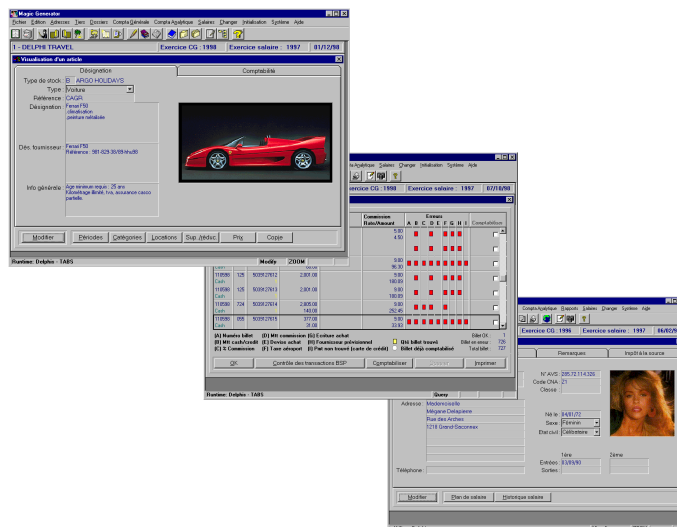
Magic Generator

Fichier Edition Adresses Tiers Dossiers Compta Générale Compta Analytique Salaires Changer Initialisation Système Aide

1 - DELPHI TRAVEL Exercice CG : 1998 Exercice salaire : 1997 01/12/98

Visualisation d'un article

Désignation Comptabilité

Type de stock B : ARGO HOLIDAYS
Type Voiture
Référence CAGR
Désignation Ferrari F50 climatisation peinture métallisée

Dés. fournisseur Ferrari F50 Référence : 981-829-38/89-khu98

Info générale Age minimum requis : 25 ans Kilométrage illimité, tva, assurance casco partielle.

Modifier Périodes Catégories Locations Sup./réduc. Prix Copie

Runtime: Delphia - TABS

Compta Analytique Salaires Changer Initialisation Système Aide

Exercice CG : 1998 Exercice salaire : 1997 07/10/98

| Commission Ratio/Amount | A | B | C | D | E | F | G | H | I | Comptabilisé |
|---|---|---|---|---|---|---|---|---|---|---|
| 5.00 4.50 | | | | | | | | | | |
| 8.00 96.30 | | | | | | | | | | |
| 9.00 180.00 | | | | | | | | | | |
| 9.00 180.00 | | | | | | | | | | |
| 9.00 252.45 | | | | | | | | | | |
| 5.00 32.82 | | | | | | | | | | |

| 118586 | 125 | 5005127612 | 2.001.00 |
|---|---|---|---|
| 118586 | 125 | 5005127613 | 2.001.00 |
| 118586 | 724 | 5005127614 | 2.805.00 |
| 118586 | 055 | 5005127615 | 377.00 |

Cash 140.00 31.00

Modify ZOOM

(A) Numéro billet (D) Mnt commission (G) Ecriture achat
(B) Mnt cash/crédit (E) Devise achat (H) Fournisseur provisionnel
(C) % Commission (F) Taxe aéroport (I) Pas non trouvé (carte de crédit)
Déjà billeté trans. Billet déjà comptabilisé
Billet OK 1 Billet en erreur 726 Total billet 727

OK Contrôle des transactions BSP Comptabiliser Imprimer

Runtime: Delphia - TABS

Compta Analytique Rapports Salaires Changer Initialisation Système Aide

Exercice CG : 1996 Exercice salaire : 1997 06/02/9

Remarques Impôt à la source

N° AVS 295.72.114.326
Code CNA Z1
Classe

Query

Adresse Mademoiselle Mégane Delapierre Rue des Arches 1218 Grand-Saconnex

Né le 04/01/72
Sexe Féminin
Etat civil Célibataire

1ère 2ème
Entrées 03/09/90
Sorties

Téléphone

Modifier Plan de salaire Historique salaire